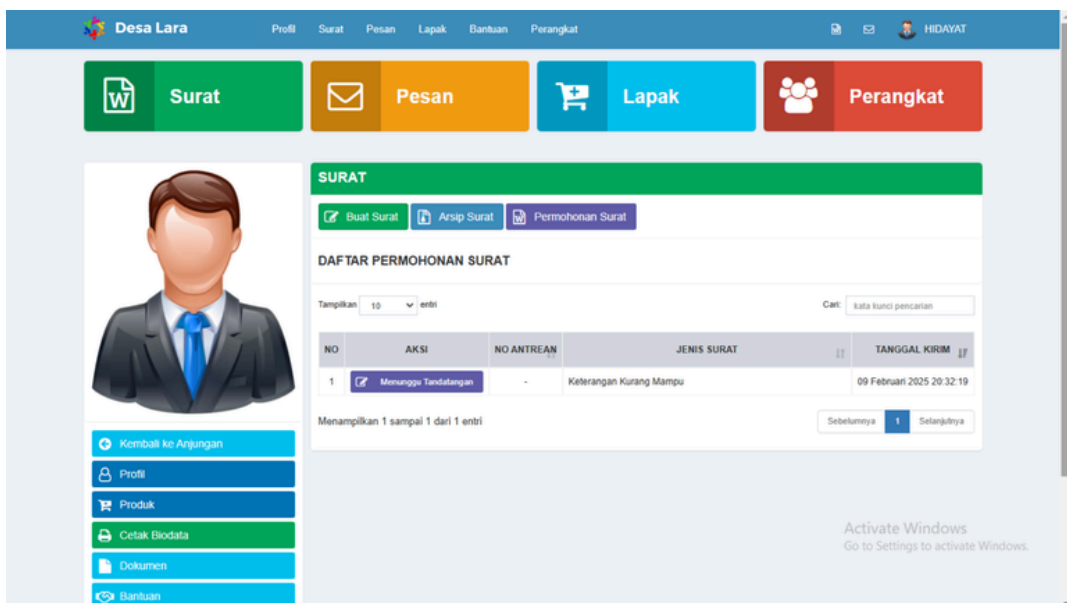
Desa Lara Profil Surat Pesan Lapak Bantuan Perangkat HIDAYAT

Surat

Pesan

Lapak

Perangkat

SURAT

Buat Surat Arsip Surat Permohonan Surat

DAFTAR PERMOHONAN SURAT

Tampilkan 10 entri

Cari: kata kunci pencarian

| NO | AKSI | NO ANTREAN | JENIS SURAT | TANGGAL KIRIM |
|---|---|---|---|---|
| 1 | Menunggu Tandatangan | - | Keterangan Kurang Mampu | 09 Februari 2025 20:32:19 |

Menampilkan 1 sampai 1 dari 1 entri

Sebelumnya 1 Selanjutnya

Kembali ke Anjungan
Profil
Produk
Cetak Biodata
Dokumen
Bantuan

Activate Windows
Go to Settings to activate Windows.